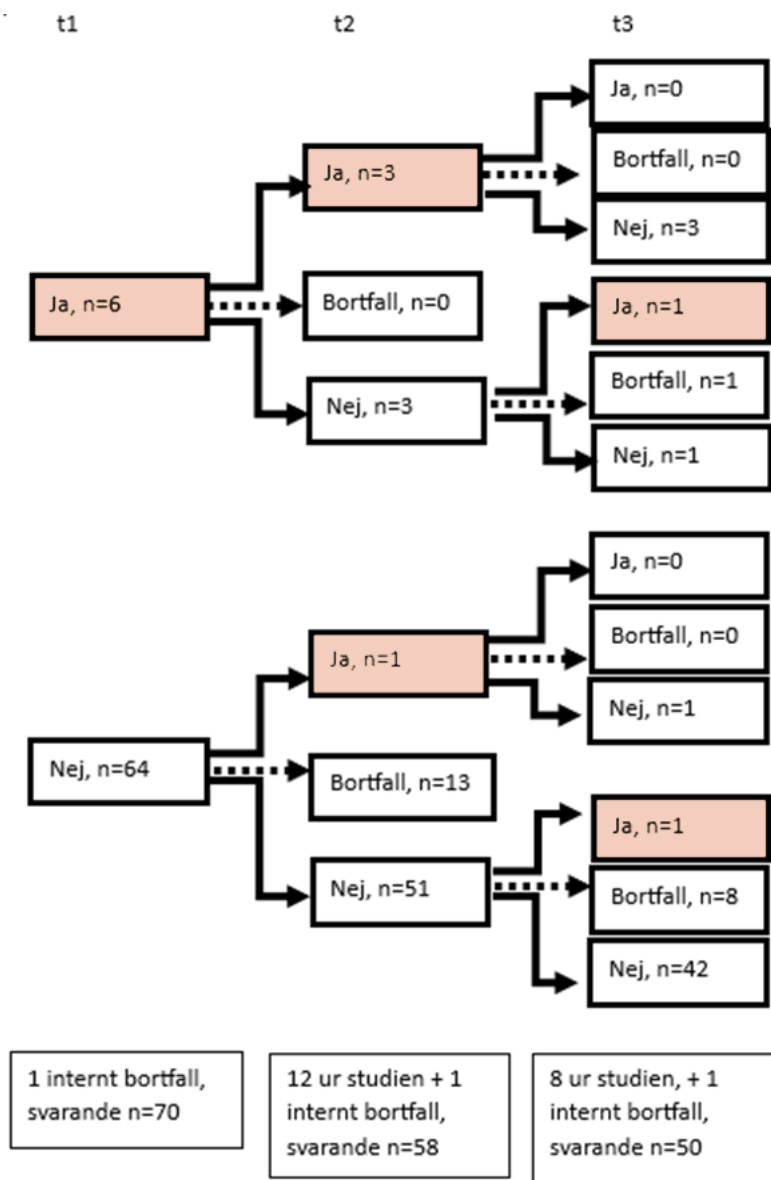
t1

t2

t3

Ja, n=0

Ja, n=3

Bortfall, n=0

Nej, n=3

Ja, n=6

Bortfall, n=0

Ja, n=1

Bortfall, n=1

Nej, n=3

Nej, n=1

Ja, n=0

Ja, n=1

Bortfall, n=0

Nej, n=1

Nej, n=64

Bortfall, n=13

Ja, n=1

Nej, n=51

Bortfall, n=8

Nej, n=42

1 internt bortfall, svarande n=70

12 ur studien + 1 internt bortfall, svarande n=58

8 ur studien, + 1 internt bortfall, svarande n=50